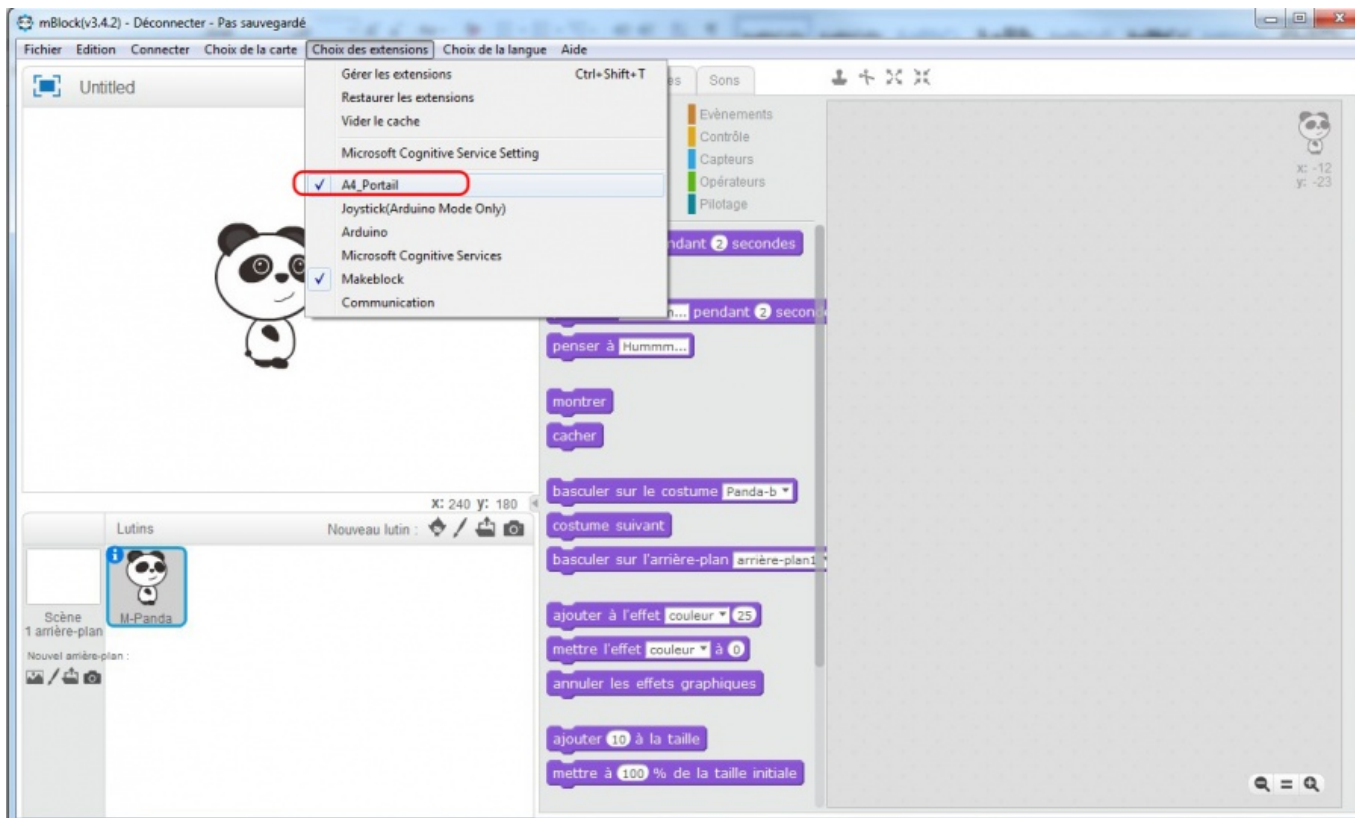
mBlock(v3.4.2) - Déconnecter - Pas sauvegardé

Fichier Edition Connecter Choix de la carte Choix des extensions Choix de la langue Aide

Gérer les extensions Ctrl+Shift+T
Restaurer les extensions
Vider le cache
Microsoft Cognitive Service Setting
✓ A4_Portail
Joystick(Arduino Mode Only)
Arduino
Microsoft Cognitive Services
✓ Makeblock
Communication

Untitled

es Sons

Evènements
Contrôle
Capteurs
Opérateurs
Pilotage

ndant 2 secondes

n... pendant 2 secon

penser à Hummm...

montrer

cacher

basculer sur le costume Panda-b

costume suivant

basculer sur l'arrière-plan arrière-plan1

ajouter à l'effet couleur 25

mettre l'effet couleur à 0

annuler les effets graphiques

ajouter 10 à la taille

mettre à 100 % de la taille initiale

x: -12
y: -23

x: 240 y: 180

Lutins

Nouveau lutin :

Scène
1 arrière-plan

M-Panda

Nouvel arrière-plan :